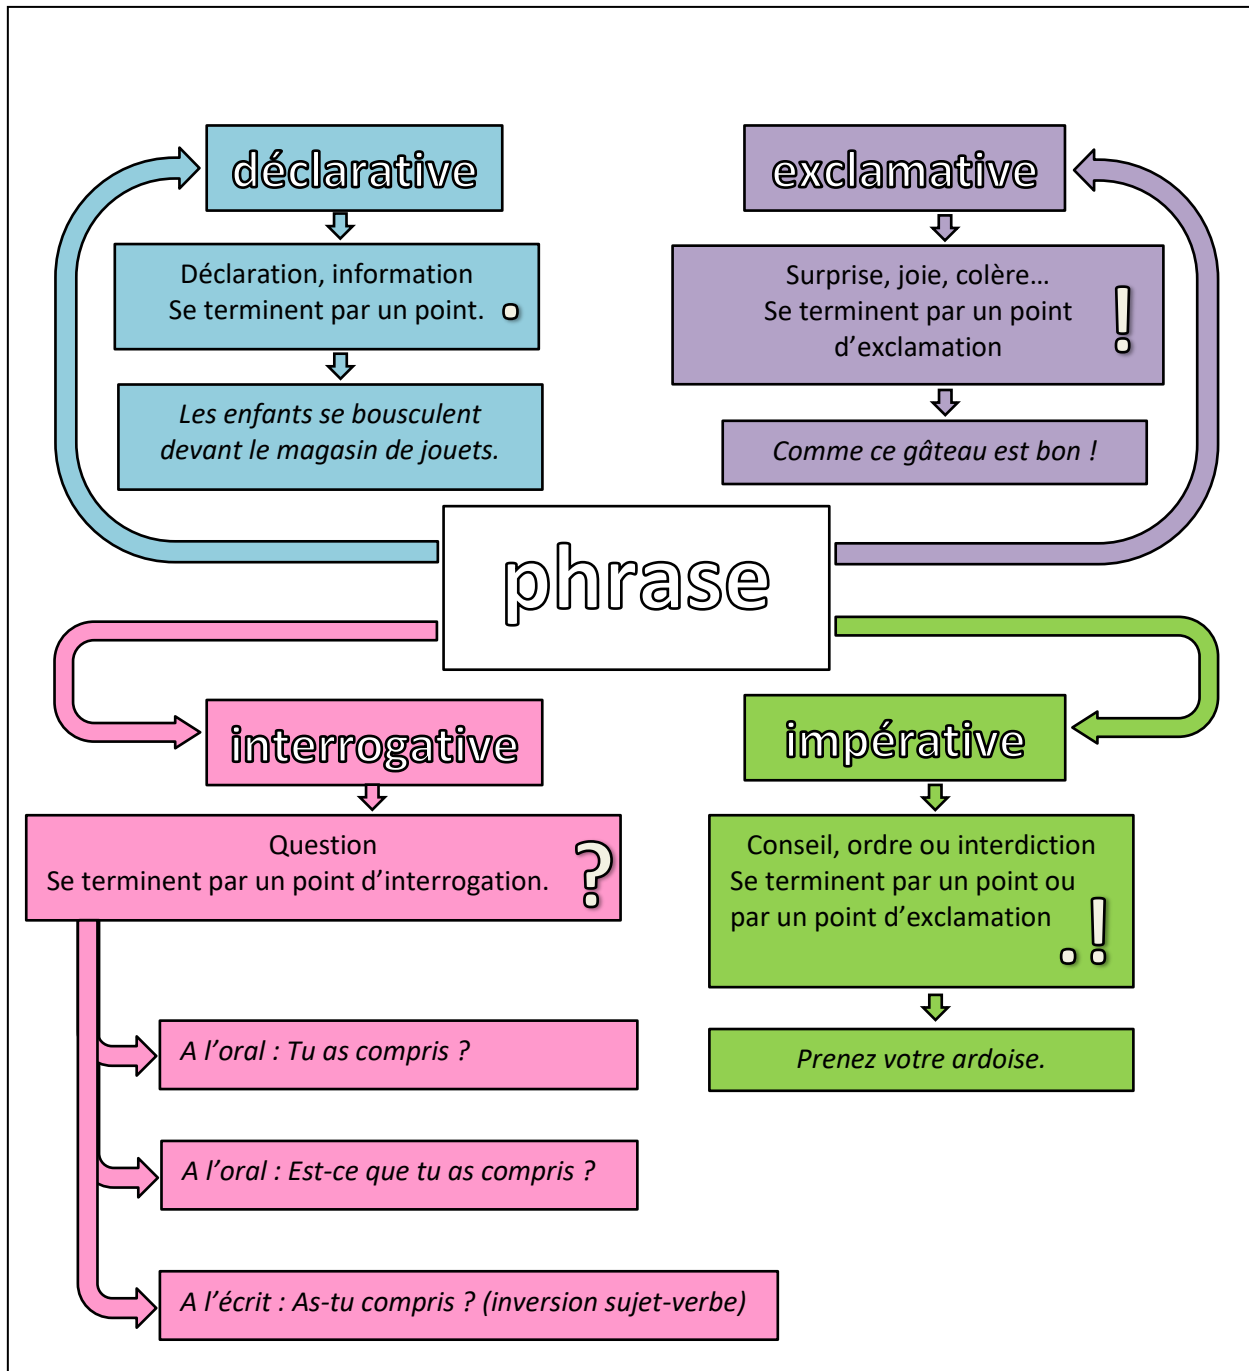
déclarative

Déclaration, information
Se terminent par un point. .

Les enfants se bousculent devant le magasin de jouets.

exclamative

Surprise, joie, colère…
Se terminent par un point d'exclamation !

Comme ce gâteau est bon !

phrase

interrogative

Question
Se terminent par un point d'interrogation. ?

A l'oral : Tu as compris ?

A l'oral : Est-ce que tu as compris ?

A l'écrit : As-tu compris ? (inversion sujet-verbe)

impérative

Conseil, ordre ou interdiction
Se terminent par un point ou par un point d'exclamation . !

Prenez votre ardoise.